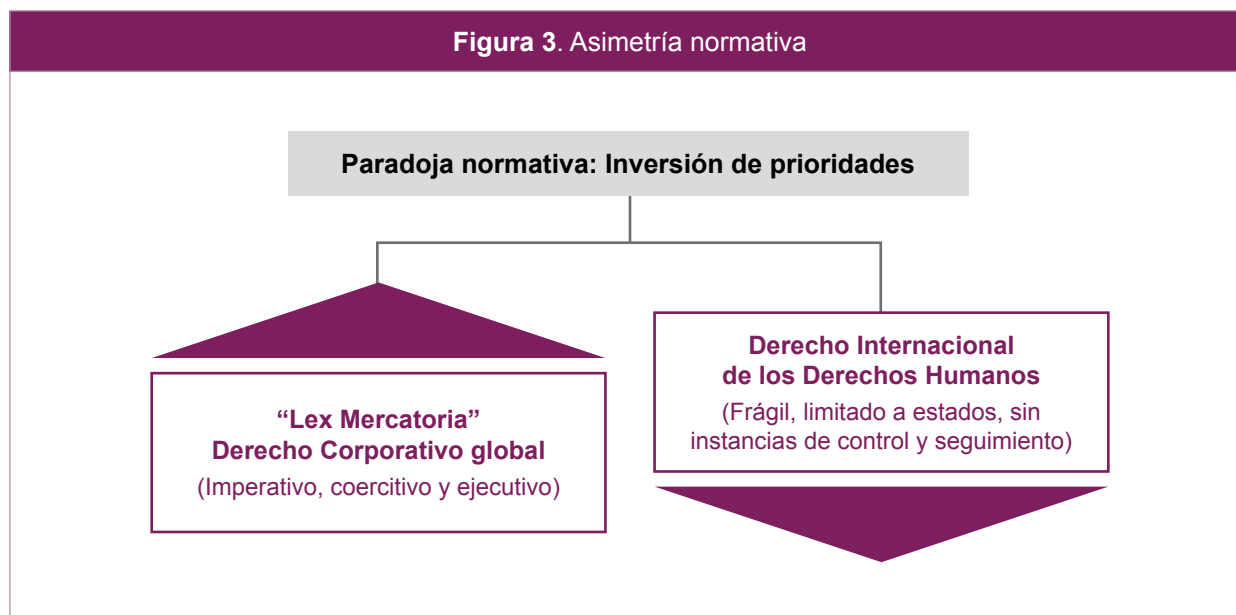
**Figura 3**. Asimetría normativa

**Paradoja normativa: Inversión de prioridades**

**“Lex Mercatoria”**
**Derecho Corporativo global**
(Imperativo, coercitivo y ejecutivo)

**Derecho Internacional de los Derechos Humanos**
(Frágil, limitado a estados, sin instancias de control y seguimiento)